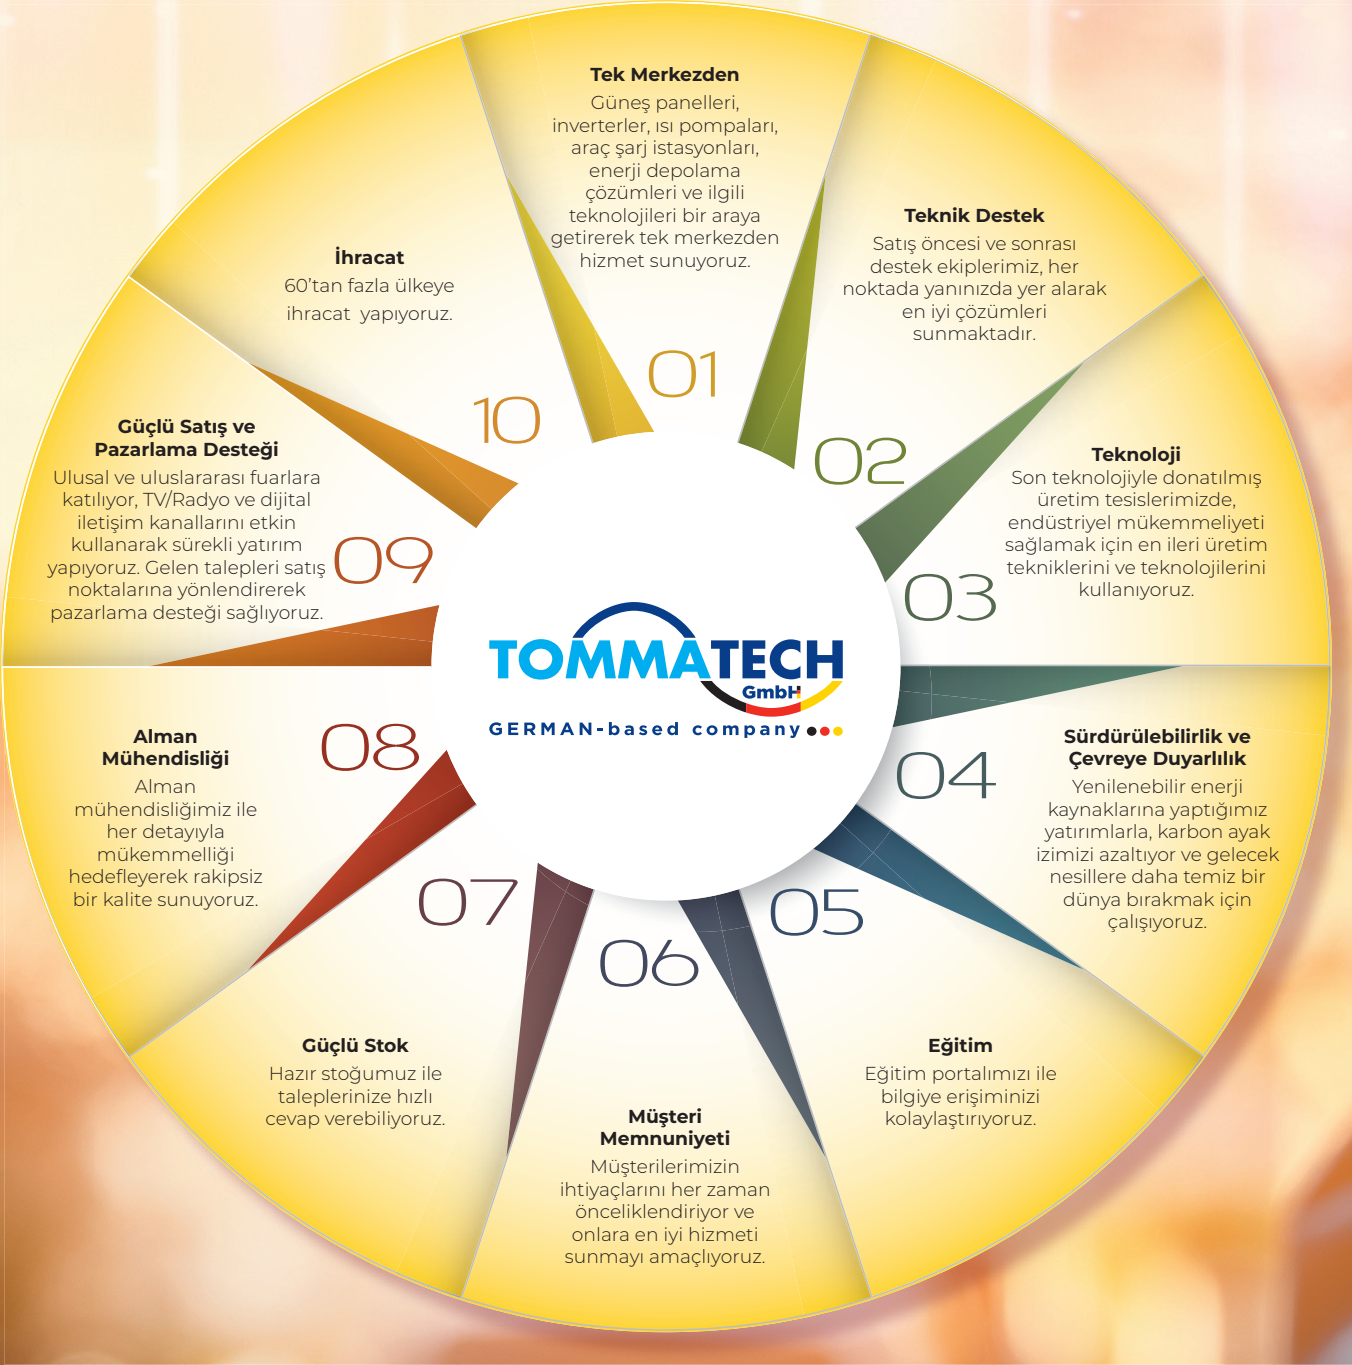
Tek Merkezden
Güneş panelleri, inverterler, ısı pompaları, araç şarj istasyonları, enerji depolama çözümleri ve ilgili teknolojileri bir araya getirerek tek merkezden hizmet sunuyoruz.

01

Teknik Destek
Satış öncesi ve sonrası destek ekiplerimiz, her noktada yanınızda yer alarak en iyi çözümleri sunmaktadır.

02

Teknoloji
Son teknolojiyle donatılmış üretim tesislerimizde, endüstriyel mükemmeliyeti sağlamak için en ileri üretim tekniklerini ve teknolojilerini kullanıyoruz.

03

Sürdürülebilirlik ve Çevreye Duyarlılık
Yenilenebilir enerji kaynaklarına yaptığımız yatırımlarla, karbon ayak izimizi azaltıyor ve gelecek nesillere daha temiz bir dünya bırakmak için çalışıyoruz.

04

05

Eğitim
Eğitim portalımızı ile bilgiye erişiminizi kolaylaştırıyoruz.

06

Müşteri Memnuniyeti
Müşterilerimizin ihtiyaçlarını her zaman önceliklendiriyor ve onlara en iyi hizmeti sunmayı amaçlıyoruz.

07

Güçlü Stok
Hazır stoğumuz ile taleplerinize hızlı cevap verebiliyoruz.

08

Alman Mühendisliği
Alman mühendisliğimiz ile her detayıyla mükemmelliği hedefleyerek rakipsiz bir kalite sunuyoruz.

09

Güçlü Satış ve Pazarlama Desteği
Ulusal ve uluslararası fuarlara katılıyor, TV/Radyo ve dijital iletişim kanallarını etkin kullanarak sürekli yatırım yapıyoruz. Gelen talepleri satış noktalarına yönlendirerek pazarlama desteği sağlıyoruz.

10

İhracat
60'tan fazla ülkeye ihracat yapıyoruz.

TOMMATECH GmbH
GERMAN-based company